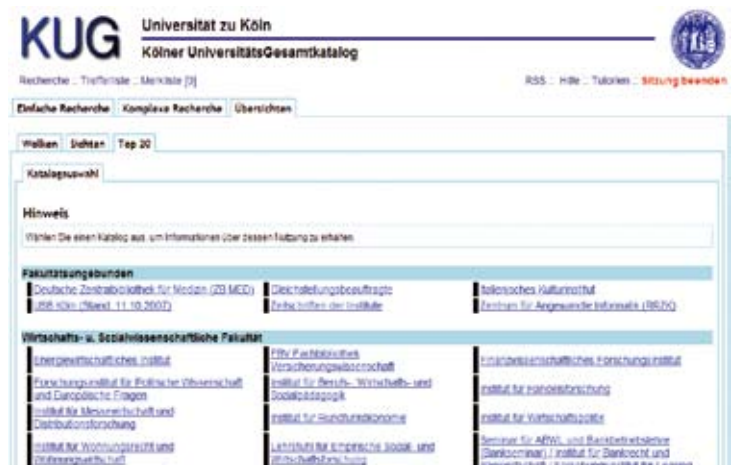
KUG

Universität zu Köln

Kölner UniversitätsGesamtkatalog

Recherche :: Trefferliste :: Merkliste [3]

RSS :: Hilfe :: Tutorien :: Sitzung beenden

Einfache Recherche | Komplexe Recherche | Übersichten

Wolken | Sichten | Top 20

Katalogauswahl

Hinweis

Wählen Sie einen Katalog aus, um Informationen über dessen Nutzung zu erhalten

Fakultätsungebunden

Deutsche Zentralbibliothek für Medizin (ZB MED)
USB Köln (Stand: 11.10.2007)

Gleichstellungsbeauftragte
Zeitschriften der Institute

Italienisches Kulturinstitut
Zentrum für Angewandte Informatik (ZAIK)

Wirtschafts- u. Sozialwissenschaftliche Fakultät

Energiewirtschaftliches Institut
Forschungsinstitut für Politische Wissenschaft und Europäische Fragen
Institut für Messewirtschaft und Distributionsforschung
Institut für Wohnungsrecht und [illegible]

FBV Fachbibliothek Versicherungswissenschaft
Institut für Berufs-, Wirtschafts- und Sozialpädagogik
Institut für Rundfunkökonomie
Lehrstuhl für Empirische Sozial- und Wirtschaftsforschung

Finanzwissenschaftliches Forschungsinstitut
Institut für Handelsforschung
Institut für Wirtschaftspolitik
Seminar für ABWL und Bankbetriebslehre (Bankseminar) / Institut für Bankrecht und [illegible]